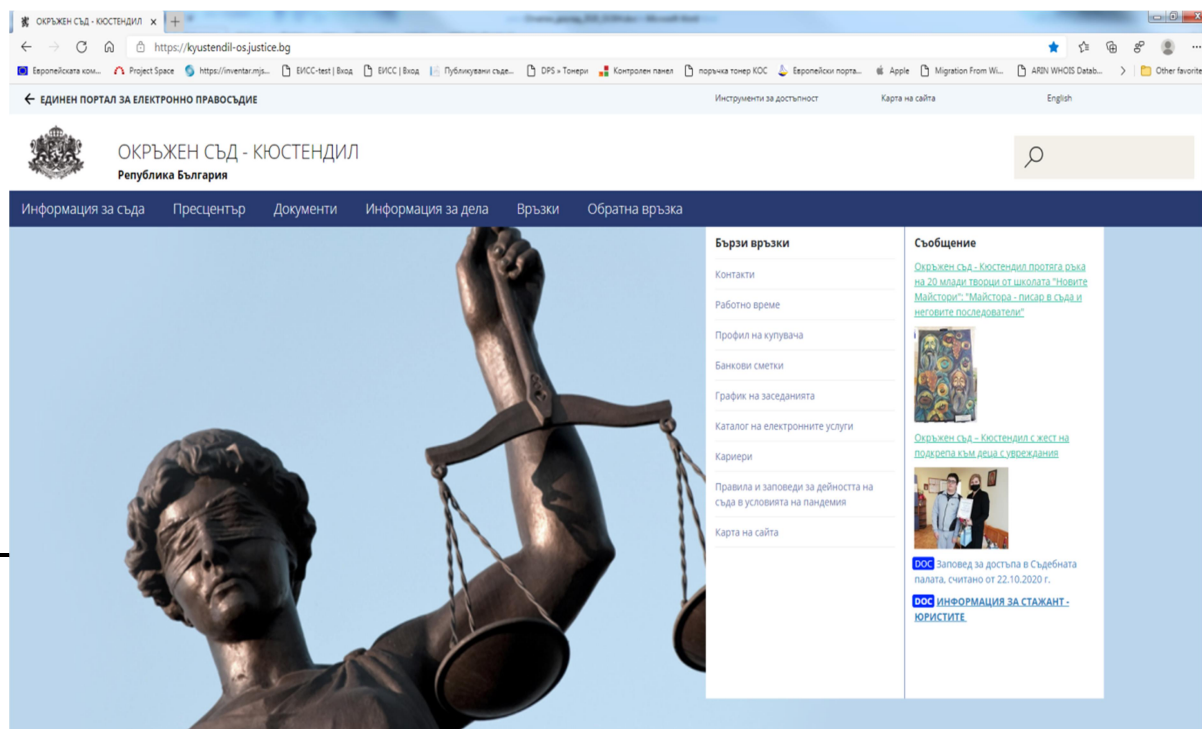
ОКРЪЖЕН СЪД - КЮСТЕНДИЛ ×

https://kyustendil-os.justice.bg

Европейската ком... Project Space https://inventar.mjs... ЕИСС-test | Вход ЕИСС | Вход Публикувани съде... DPS » Тонери Контролен панел поръчка тонер КОС Европейски порта... Apple Migration From Wi... ARIN WHOIS Datab... Other favorites

← ЕДИНЕН ПОРТАЛ ЗА ЕЛЕКТРОННО ПРАВОСЪДИЕ

Инструменти за достъпност Карта на сайта English

ОКРЪЖЕН СЪД - КЮСТЕНДИЛ
Република България

Информация за съда Пресцентър Документи Информация за дела Връзки Обратна връзка

Бързи връзки

Контакти
Работно време
Профил на купувача
Банкови сметки
График на заседанията
Каталог на електронните услуги
Кариери
Правила и заповеди за дейността на съда в условията на пандемия
Карта на сайта

Съобщение

Окръжен съд - Кюстендил протегна ръка на 20 млади творци от школата "Новите Майстори": "Майстора - писар в съда и неговите последователи"

Окръжен съд – Кюстендил с жест на подкрепа към деца с увреждания

DOC Заповед за достъпа в Съдебната палата, считано от 22.10.2020 г.

DOC ИНФОРМАЦИЯ ЗА СТАЖАНТ - ЮРИСТИТЕ